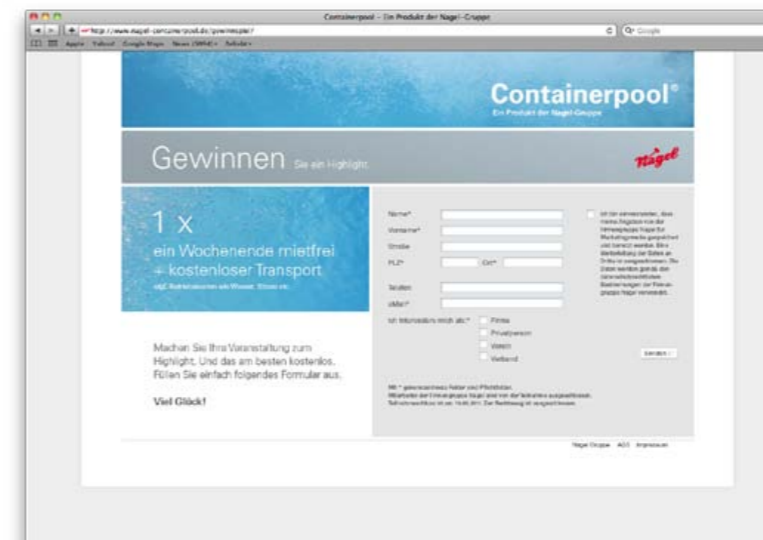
Containerpool – Ein Produkt der Nagel-Gruppe

http://www.nagel-containerpool.de/gewinnspiel/

Q▾ Google

Apple Yahoo! Google Maps News (3894) ▾ Beliebt ▾

Containerpool®

Ein Produkt der Nagel-Gruppe

Gewinnen Sie ein Highlight.

Nagel

1 x

ein Wochenende mietfrei + kostenloser Transport

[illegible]

Machen Sie Ihre Veranstaltung zum Highlight. Und das am besten kostenlos. Füllen Sie einfach folgendes Formular aus.

Viel Glück!

Name*

Vorname*

Straße

PLZ*

Ort*

Telefon

eMail*

Ich interessiere mich als:*

Firma

Privatperson

Verein

Verband

Ich bin einverstanden, dass meine Angaben von der Firmengruppe Nagel für Marketingzwecke gespeichert und benutzt werden. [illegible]

Senden

Mit * gekennzeichnete Felder sind Pflichtfelder. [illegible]

Nagel-Gruppe AGB Impressum